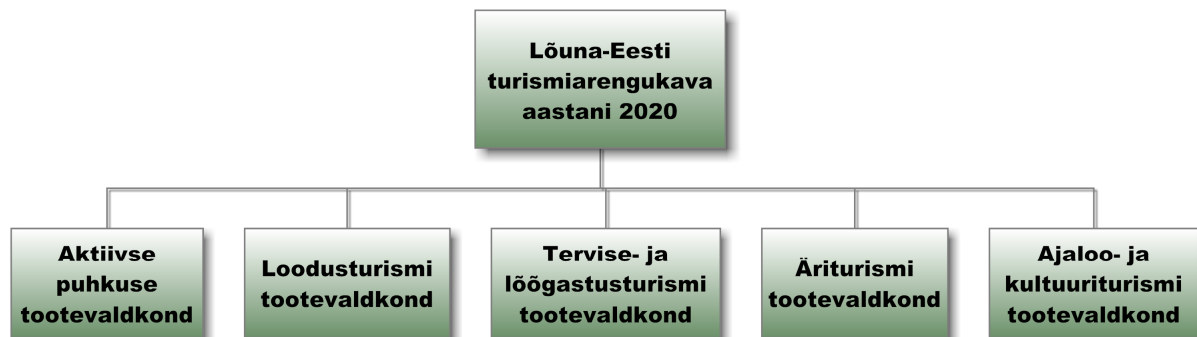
Lõuna-Eesti turismiarengukava aastani 2020

Aktiivse puhkuse tootevaldkond

Loodusturismi tootevaldkond

Tervise- ja lõõgastusturismi tootevaldkond

Äriturismi tootevaldkond

Ajaloo- ja kultuuriturismi tootevaldkond